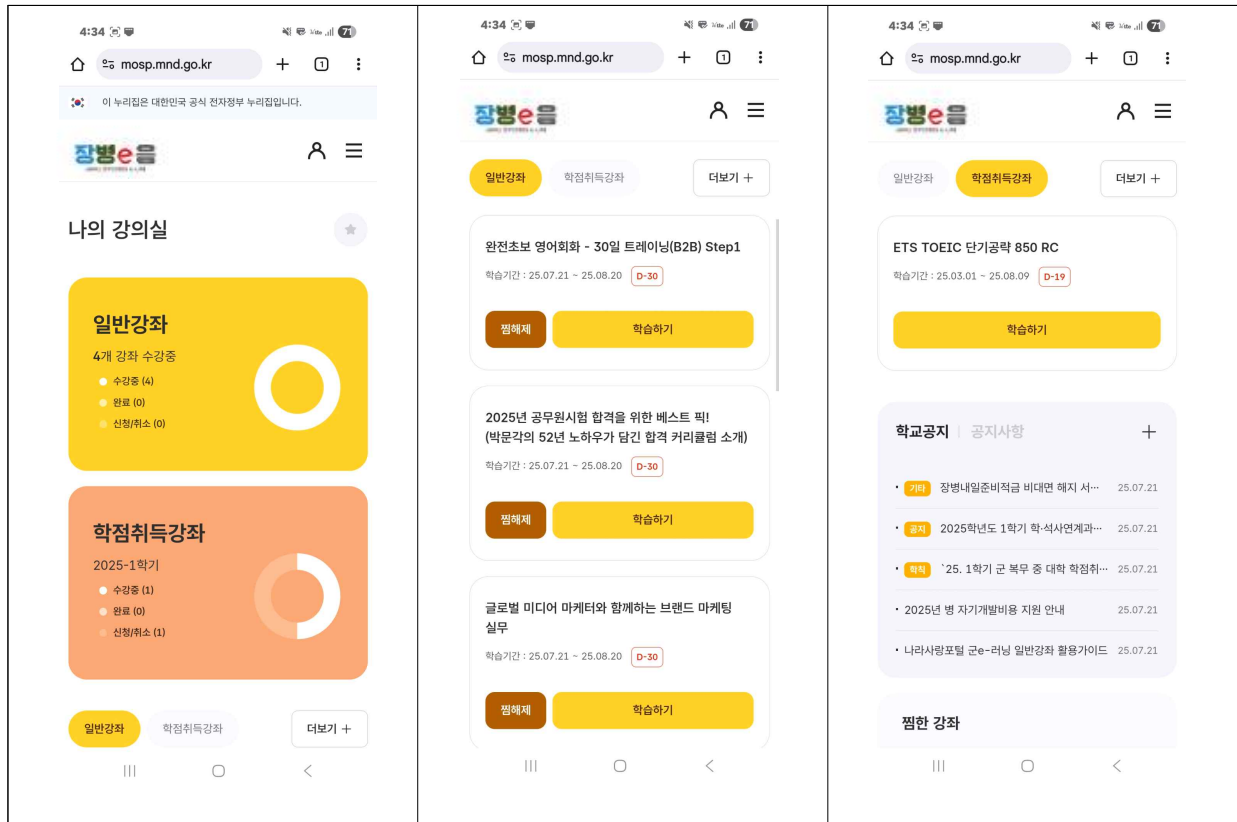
4:34

mosp.mnd.go.kr

이 누리집은 대한민국 공식 전자정부 누리집입니다.

장병e음

나의 강의실

일반강좌

4개 강좌 수강중

수강중 (4)
완료 (0)
신청/취소 (0)

학점취득강좌

2025-1학기

수강중 (1)
완료 (0)
신청/취소 (1)

일반강좌 학점취득강좌 더보기 +

4:34

mosp.mnd.go.kr

장병e음

일반강좌 학점취득강좌 더보기 +

완전초보 영어회화 - 30일 트레이닝(B2B) Step1

학습기간 : 25.07.21 ~ 25.08.20 D-30

찜해제 학습하기

2025년 공무원시험 합격을 위한 베스트 픽!
(박문각의 52년 노하우가 담긴 합격 커리큘럼 소개)

학습기간 : 25.07.21 ~ 25.08.20 D-30

찜해제 학습하기

글로벌 미디어 마케터와 함께하는 브랜드 마케팅 실무

학습기간 : 25.07.21 ~ 25.08.20 D-30

찜해제 학습하기

4:34

mosp.mnd.go.kr

장병e음

일반강좌 학점취득강좌 더보기 +

ETS TOEIC 단기공략 850 RC

학습기간 : 25.03.01 ~ 25.08.09 D-19

학습하기

학교공지 | 공지사항 +

• 기타 장병내일준비적금 비대면 해지 서··· 25.07.21
• 공지 2025학년도 1학기 학·석사연계과··· 25.07.21
• 학적 `25. 1학기 군 복무 중 대학 학점취··· 25.07.21
• 2025년 병 자기개발비용 지원 안내 25.07.21
• 나라사랑포털 군e-러닝 일반강좌 활용가이드 25.07.21

찜한 강좌